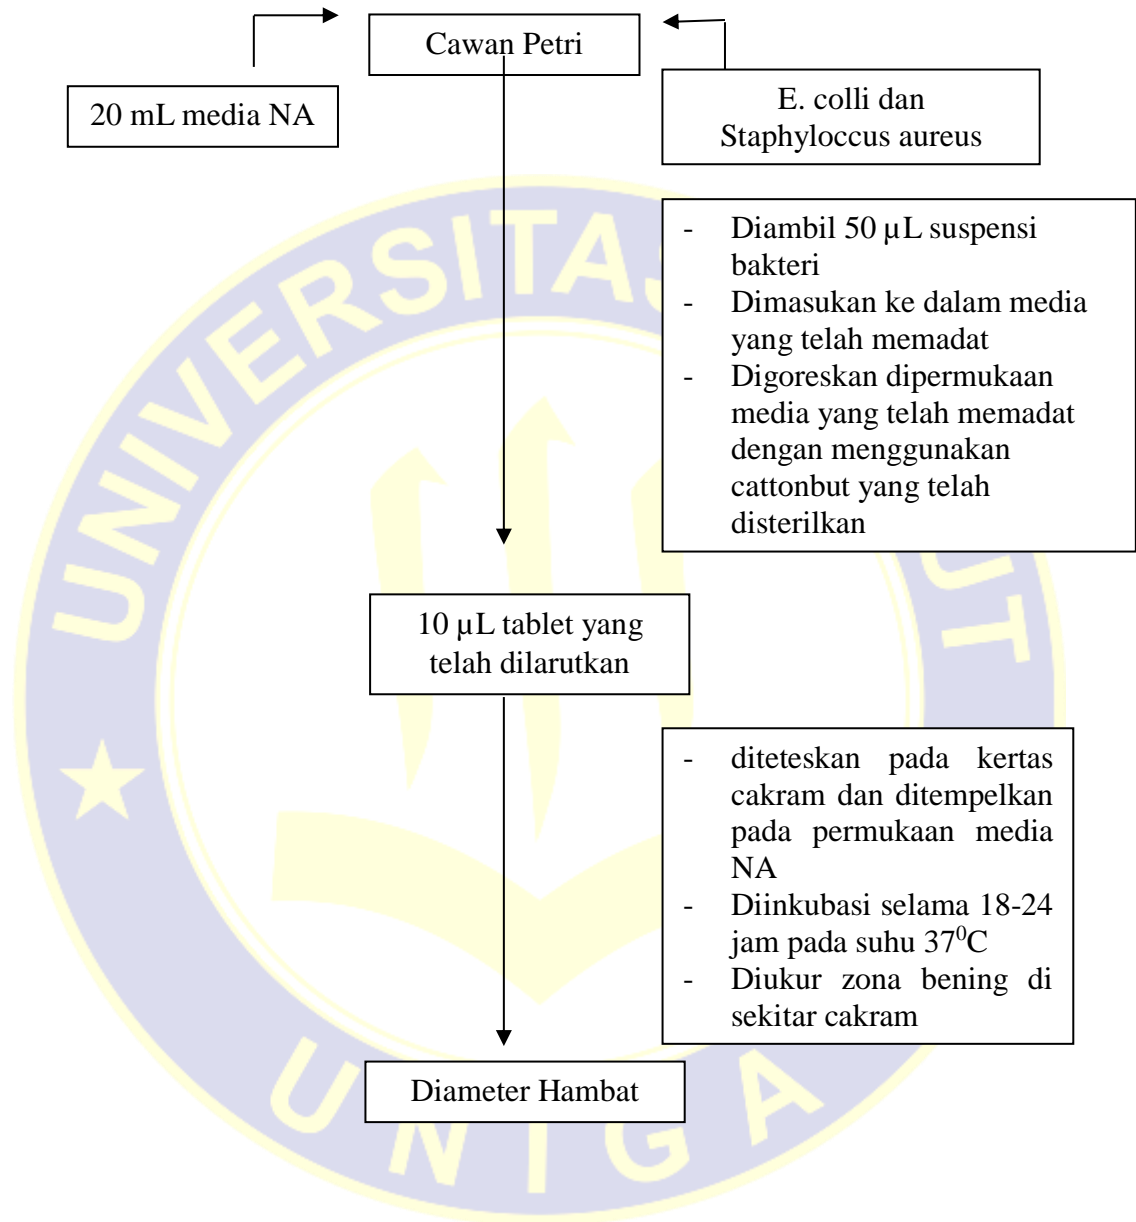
Cawan Petri

20 mL media NA

E. colli dan Staphyloccus aureus

- Diambil 50 µL suspensi bakteri
- Dimasukan ke dalam media yang telah memadat
- Digoreskan dipermukaan media yang telah memadat dengan menggunakan cattonbut yang telah disterilkan

10 µL tablet yang telah dilarutkan

- diteteskan pada kertas cakram dan ditempelkan pada permukaan media NA
- Diinkubasi selama 18-24 jam pada suhu $37^0$C
- Diukur zona bening di sekitar cakram

Diameter Hambat

UNIVERSITAS GARUT

UNIGA